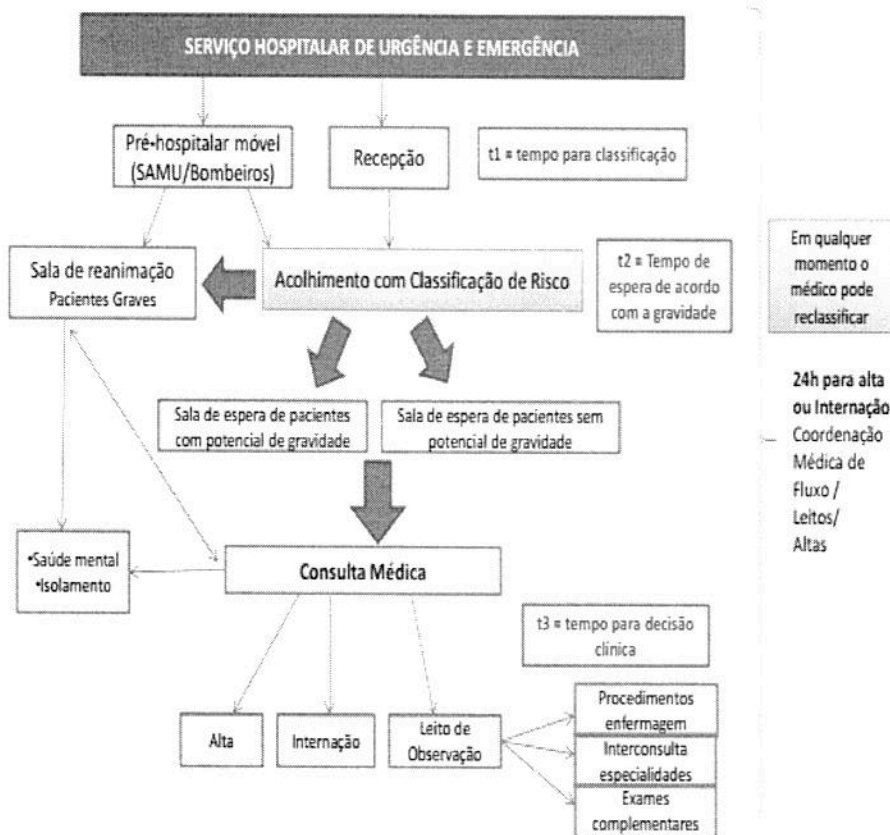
SERVIÇO HOSPITALAR DE URGÊNCIA E EMERGÊNCIA

Pré-hospitalar móvel (SAMU/Bombeiros)

Recepção

t1 = tempo para classificação

Sala de reanimação Pacientes Graves

Acolhimento com Classificação de Risco

t2 = Tempo de espera de acordo com a gravidade

Em qualquer momento o médico pode reclassificar

24h para alta ou Internação Coordenação Médica de Fluxo / Leitos/ Altas

Sala de espera de pacientes com potencial de gravidade

Sala de espera de pacientes sem potencial de gravidade

•Saúde mental
•Isolamento

Consulta Médica

t3 = tempo para decisão clínica

Alta

Internação

Leito de Observação

Procedimentos enfermagem

Interconsulta especialidades

Exames complementares